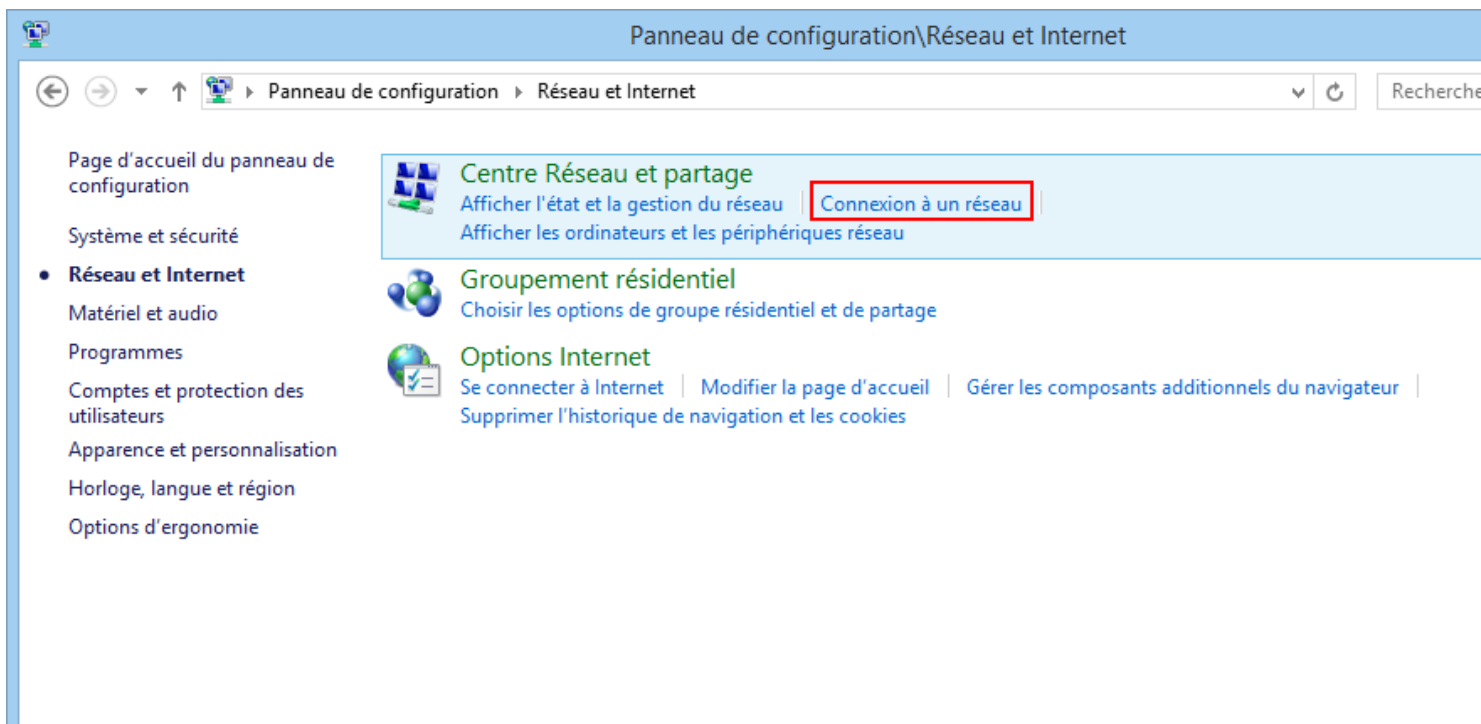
Panneau de configuration\Réseau et Internet

Panneau de configuration ▸ Réseau et Internet

Recherche

Page d'accueil du panneau de configuration

Système et sécurité

Réseau et Internet

Matériel et audio

Programmes

Comptes et protection des utilisateurs

Apparence et personnalisation

Horloge, langue et région

Options d'ergonomie

Centre Réseau et partage

Afficher l'état et la gestion du réseau | Connexion à un réseau |

Afficher les ordinateurs et les périphériques réseau

Groupement résidentiel

Choisir les options de groupe résidentiel et de partage

Options Internet

Se connecter à Internet | Modifier la page d'accueil | Gérer les composants additionnels du navigateur |

Supprimer l'historique de navigation et les cookies